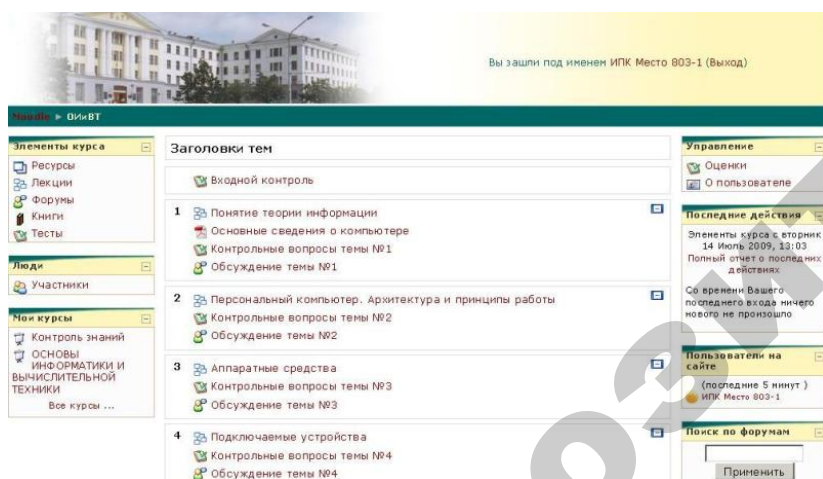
Вы зашли под именем ИПК Место 803-1 (Выход)

Moodle ► ОИиВТ

Элементы курса
Ресурсы
Лекции
Форумы
Книги
Тесты

Люди
Участники

Мои курсы
Контроль знаний
ОСНОВЫ ИНФОРМАТИКИ И ВЫЧИСЛИТЕЛЬНОЙ ТЕХНИКИ
Все курсы ...

Заголовки тем

Входной контроль

1 Понятие теории информации
Основные сведения о компьютере
Контрольные вопросы темы №1
Обсуждение темы №1

2 Персональный компьютер. Архитектура и принципы работы
Контрольные вопросы темы №2
Обсуждение темы №2

3 Аппаратные средства
Контрольные вопросы темы №3
Обсуждение темы №3

4 Подключаемые устройства
Контрольные вопросы темы №4
Обсуждение темы №4

Управление
Оценки
О пользователе

Последние действия
Элементы курса с вторник 14 Июль 2009, 13:03
Полный отчет о последних действиях
Со времени Вашего последнего входа ничего нового не произошло

Пользователи на сайте
(последние 5 минут)
ИПК Место 803-1

Поиск по форумам
Применить